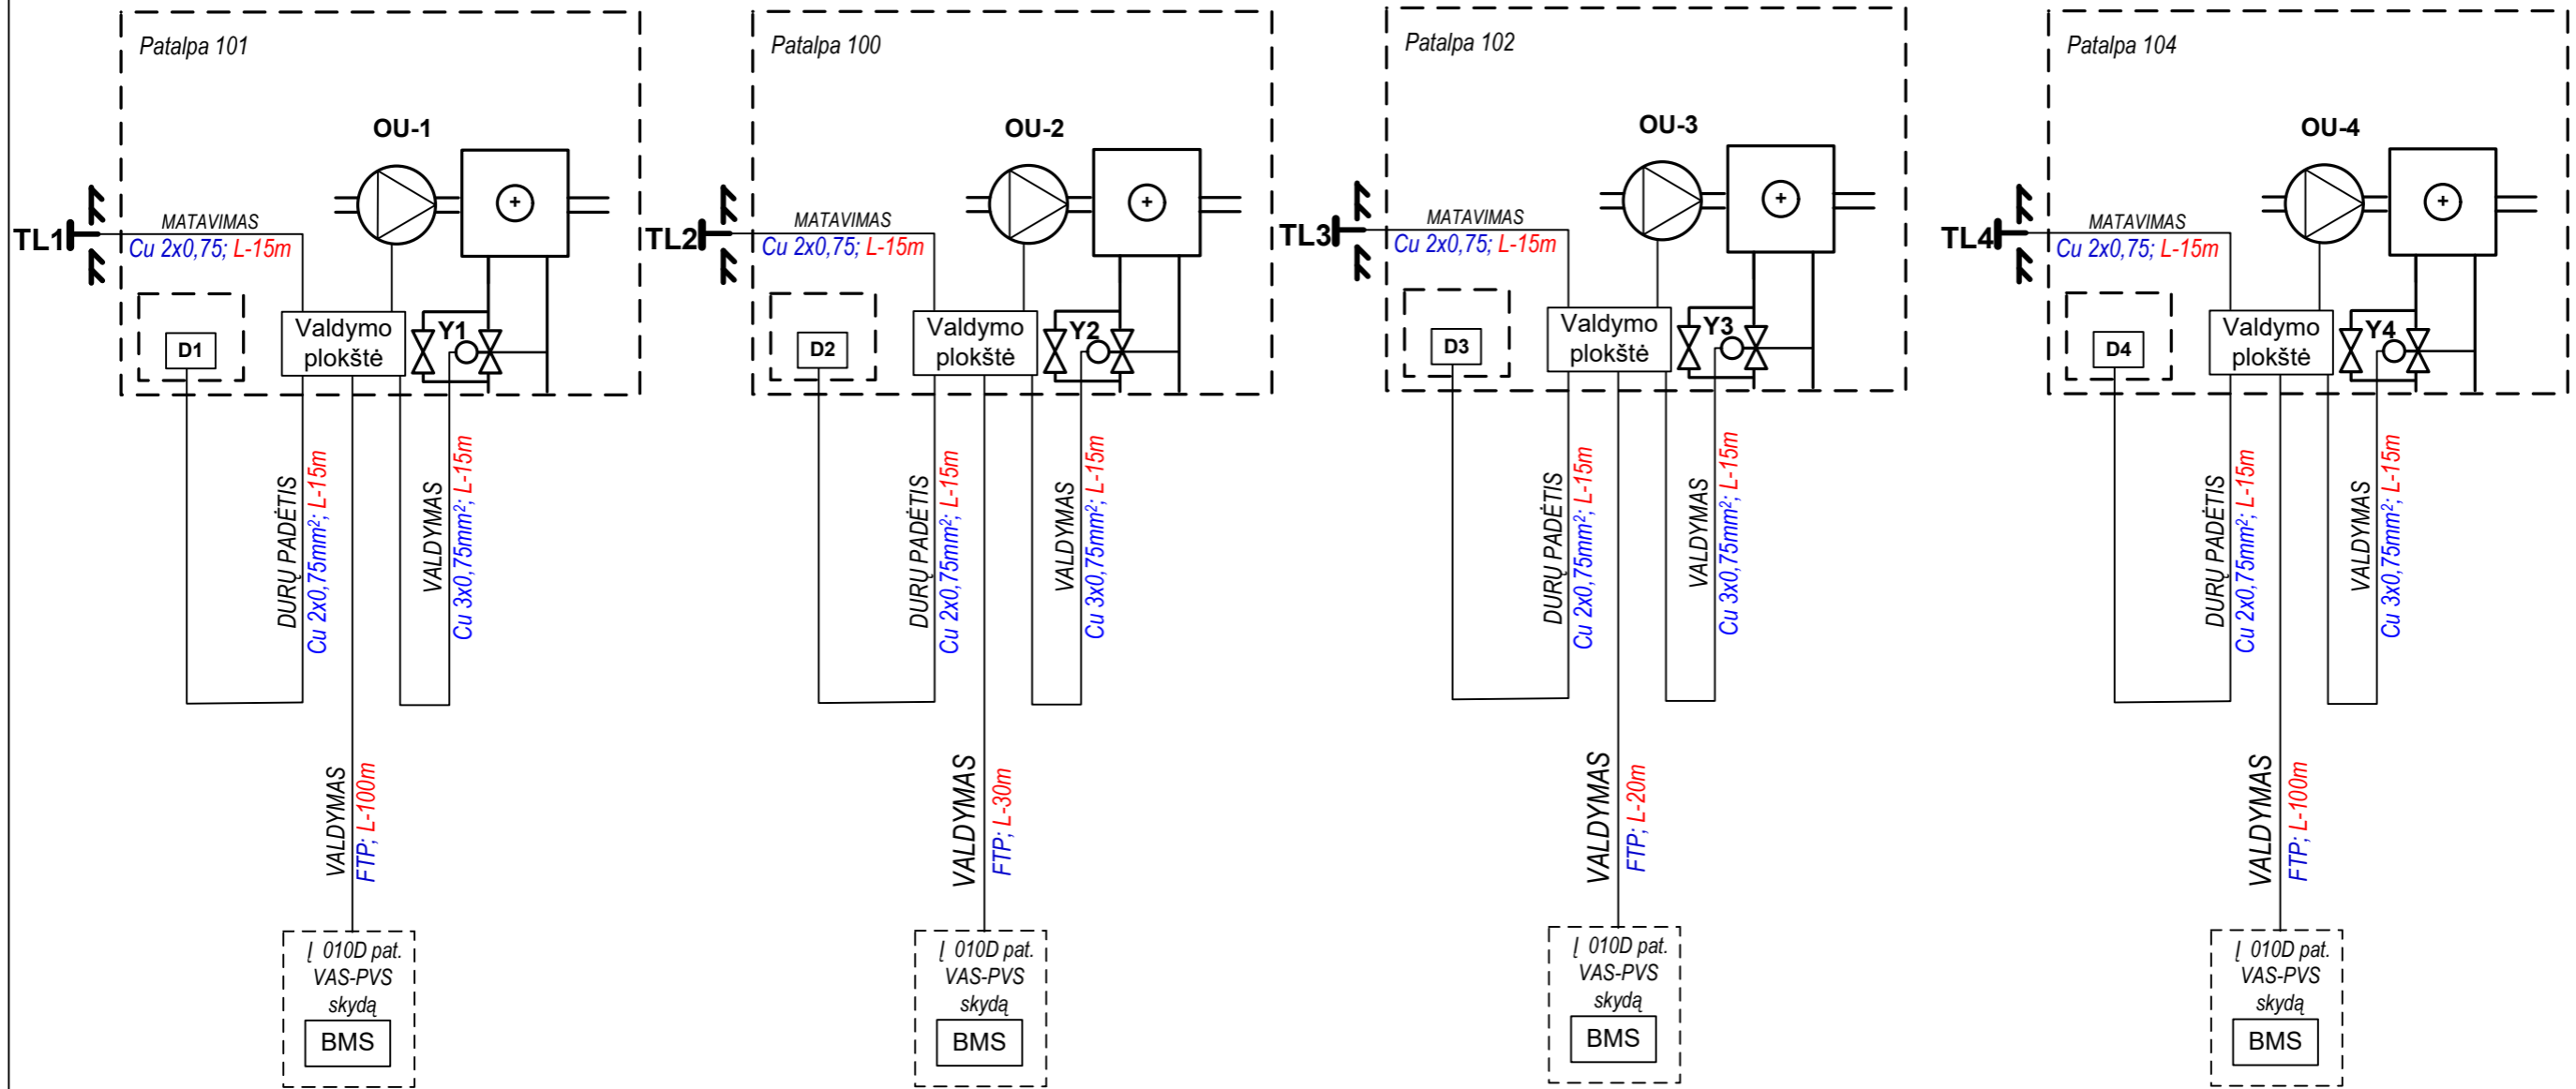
Patalpa 101

OU-1

TL1

MATAVIMAS
Cu 2x0,75; L-15m

D1

Valdymo plokštė

Y1

DURŲ PADĖTIS
Cu 2x0,75mm$^2$; L-15m

VALDYMAS
Cu 3x0,75mm$^2$; L-15m

VALDYMAS
FTP; L-100m

Į 010D pat. VAS-PVS skydą

BMS

Patalpa 100

OU-2

TL2

MATAVIMAS
Cu 2x0,75; L-15m

D2

Valdymo plokštė

Y2

DURŲ PADĖTIS
Cu 2x0,75mm$^2$; L-15m

VALDYMAS
Cu 3x0,75mm$^2$; L-15m

VALDYMAS
FTP; L-30m

Į 010D pat. VAS-PVS skydą

BMS

Patalpa 102

OU-3

TL3

MATAVIMAS
Cu 2x0,75; L-15m

D3

Valdymo plokštė

Y3

DURŲ PADĖTIS
Cu 2x0,75mm$^2$; L-15m

VALDYMAS
Cu 3x0,75mm$^2$; L-15m

VALDYMAS
FTP; L-20m

Į 010D pat. VAS-PVS skydą

BMS

Patalpa 104

OU-4

TL4

MATAVIMAS
Cu 2x0,75; L-15m

D4

Valdymo plokštė

Y4

DURŲ PADĖTIS
Cu 2x0,75mm$^2$; L-15m

VALDYMAS
Cu 3x0,75mm$^2$; L-15m

VALDYMAS
FTP; L-100m

Į 010D pat. VAS-PVS skydą

BMS